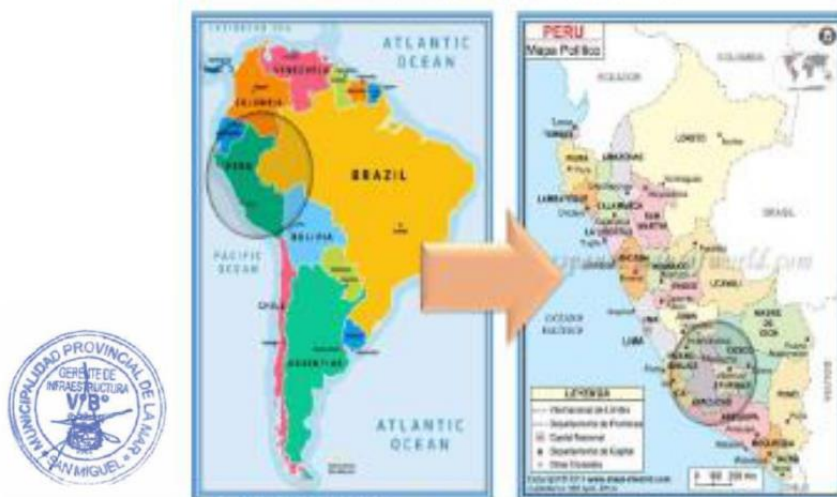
MUNICIPALIDAD PROVINCIAL DE LA MAR
GERENTE DE INFRAESTRUCTURA
V°B°
SAN MIGUEL

ATLANTIC OCEAN
VENEZUELA
COLOMBIA
PERU
BRAZIL
BOLIVIA
PACIFIC OCEAN
CHILE
ARGENTINA
ATLANTIC OCEAN

PERU
Mapa Político
ECUADOR
COLOMBIA
LORETO
BRASIL
AMAZONAS
CAJAMARCA
LA LIBERTAD
SAN MARTIN
UCAYALI
LIMA
OCEANO PACIFICO
MADRE DE DIOS
CUSCO
APURIMAC
AYACUCHO
AREQUIPA
MOQUEGUA
BOLIVIA
LEYENDA
Capital Nacional
Departamento de Capital
Otras Ciudades